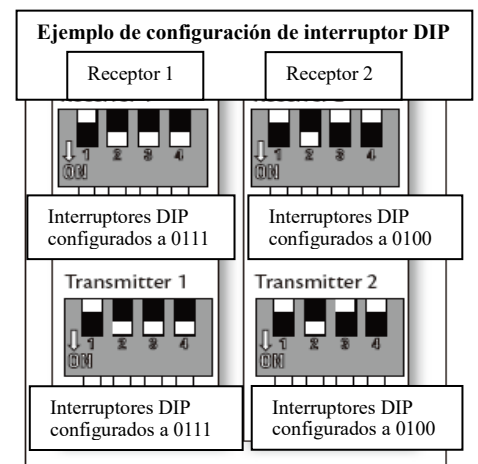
Ejemplo de configuración de interruptor DIP

Receptor 1

Receptor 2

1 2 3 4
ON

1 2 3 4
ON

Interruptores DIP configurados a 0111

Interruptores DIP configurados a 0100

Transmitter 1

Transmitter 2

1 2 3 4
ON

1 2 3 4
ON

Interruptores DIP configurados a 0111

Interruptores DIP configurados a 0100